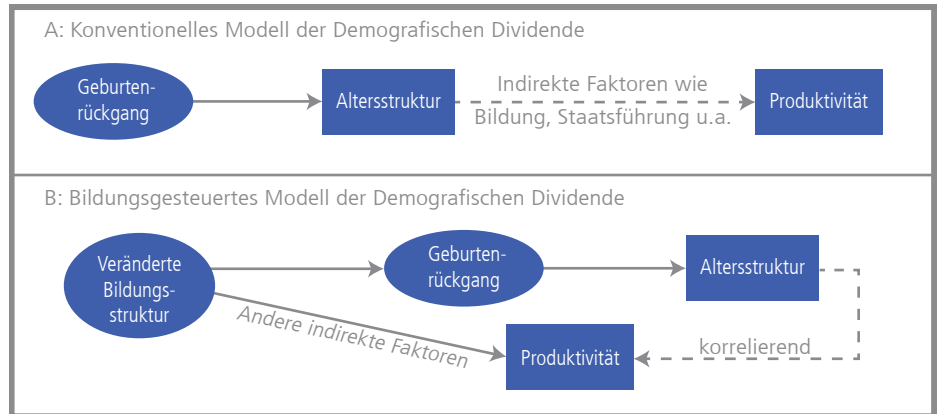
A: Konventionelles Modell der Demografischen Dividende

Geburtenrückgang

Altersstruktur

Indirekte Faktoren wie Bildung, Staatsführung u.a.

Produktivität

B: Bildungsgesteuertes Modell der Demografischen Dividende

Veränderte Bildungsstruktur

Geburtenrückgang

Altersstruktur

Andere indirekte Faktoren

Produktivität

korrelierend